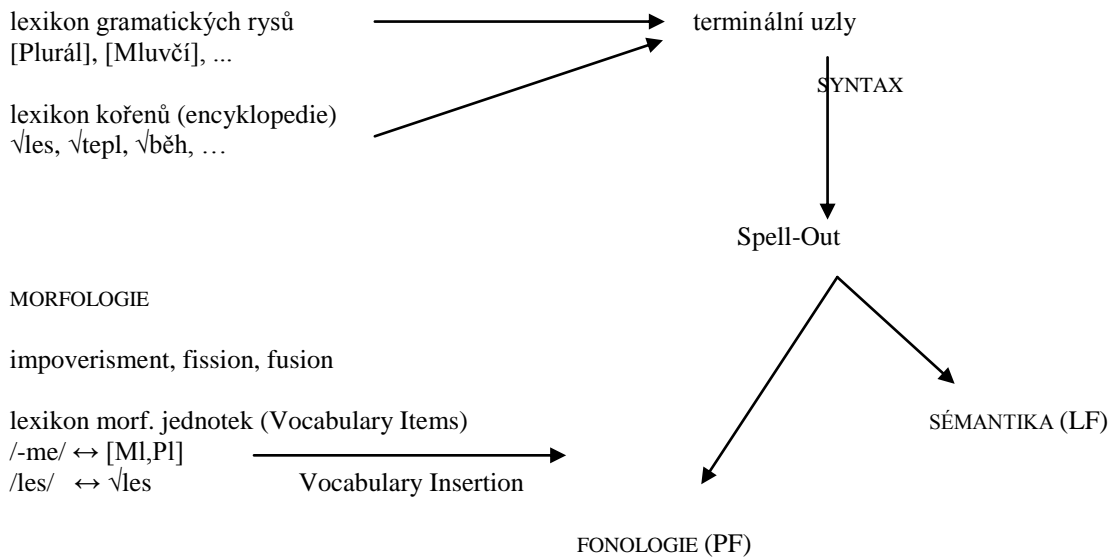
lexikon gramatických rysů
[Plurál], [Mluvčí], ...

terminální uzly

lexikon kořenů (encyklopedie)
√les, √tepl, √běh, …

SYNTAX

Spell-Out

MORFOLOGIE

impoverisment, fission, fusion

lexikon morf. jednotek (Vocabulary Items)
/-me/ ↔ [Ml,Pl]
/les/ ↔ √les

Vocabulary Insertion

SÉMANTIKA (LF)

FONOLOGIE (PF)